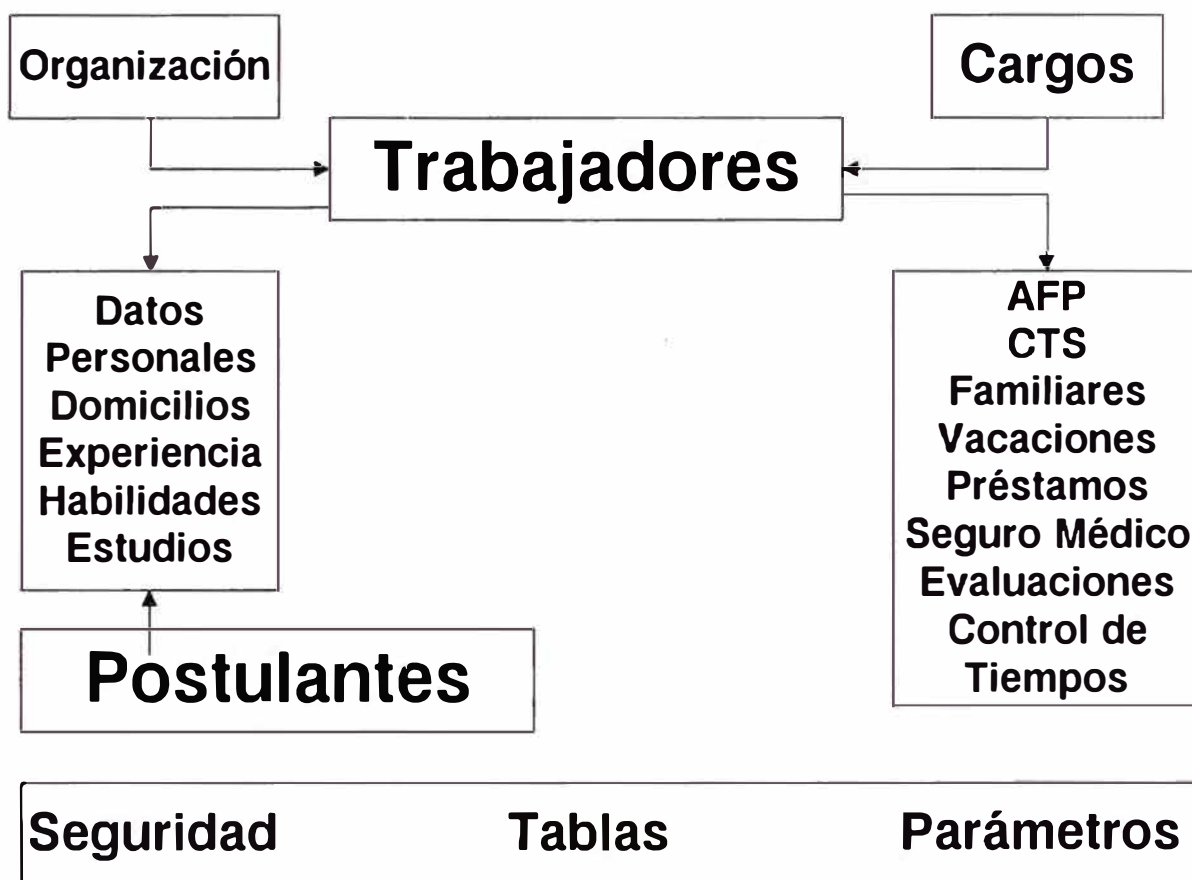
Organización

Cargos

Trabajadores

Datos
Personales
Domicilios
Experiencia
Habilidades
Estudios

AFP
CTS
Familiares
Vacaciones
Préstamos
Seguro Médico
Evaluaciones
Control de
Tiempos

Postulantes

Seguridad Tablas Parámetros